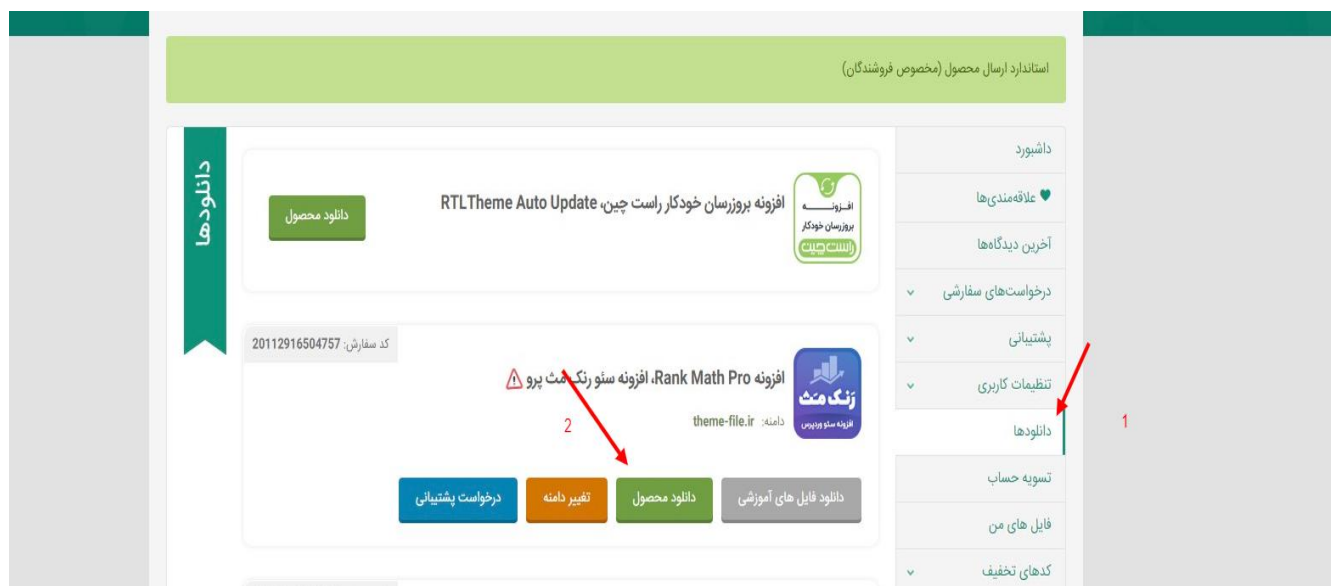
استاندارد ارسال محصول (مخصوص فروشندگان)

داشبورد
علاقه‌مندی‌ها
آخرین دیدگاه‌ها
درخواست‌های سفارشی
پشتیبانی
تنظیمات کاربری
دانلودها
تسویه حساب
فایل های من
کدهای تخفیف

دانلودها

افزونه بروزرسان خودکار راست چین
افزونه بروزرسان خودکار راست چین، RTLTheme Auto Update
دانلود محصول

کد سفارش: 20112916504757
زنک مث
افزونه سئو وردپرس
افزونه Rank Math Pro، افزونه سئو رنک مث پرو
دامنه: theme-file.ir
دانلود فایل های آموزشی
دانلود محصول
تغییر دامنه
درخواست پشتیبانی

1
2